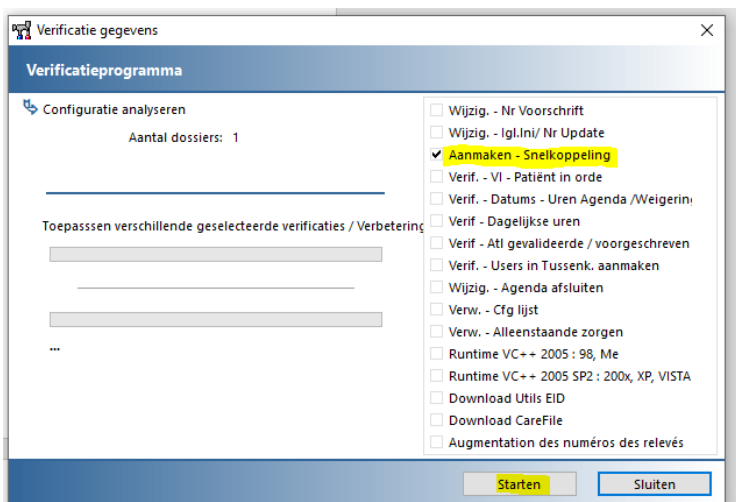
Verificatie gegevens

Verificatieprogramma

Configuratie analyseren

Aantal dossiers: 1

Toepassen verschillende geselecteerde verificaties / Verbetering

...

Wijzig. - Nr Voorschrift
Wijzig. - Igl.Ini/ Nr Update
Aanmaken - Snelkoppeling
Verif. - VI - Patiënt in orde
Verif. - Datums - Uren Agenda /Weigering
Verif - Dagelijkse uren
Verif - Atl gevalideerde / voorgeschreven
Verif. - Users in Tussenk. aanmaken
Wijzig. - Agenda afsluiten
Verw. - Cfg lijst
Verw. - Alleenstaande zorgen
Runtime VC++ 2005 : 98, Me
Runtime VC++ 2005 SP2 : 200x, XP, VISTA
Download Utils EID
Download CareFile
Augmentation des numéros des relevés

Starten
Sluiten